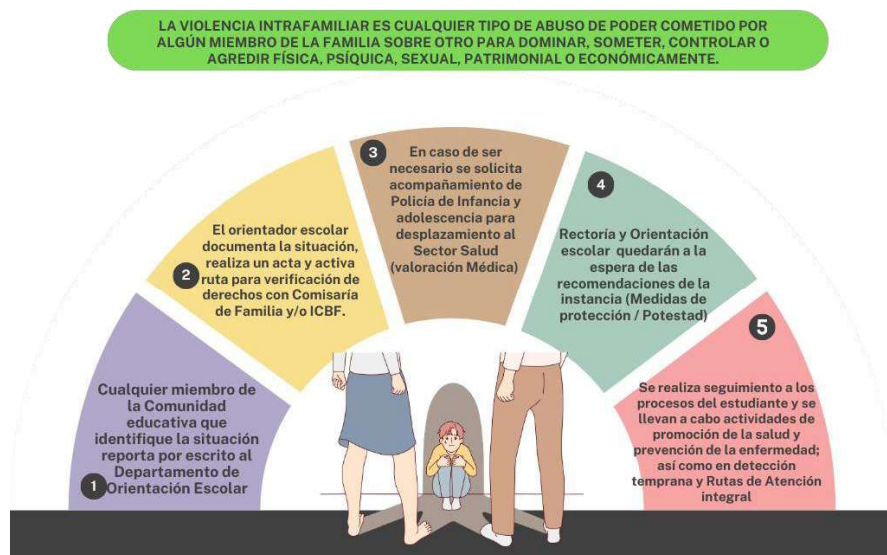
LA VIOLENCIA INTRAFAMILIAR ES CUALQUIER TIPO DE ABUSO DE PODER COMETIDO POR ALGÚN MIEMBRO DE LA FAMILIA SOBRE OTRO PARA DOMINAR, SOMETER, CONTROLAR O AGREDIR FÍSICA, PSÍQUICA, SEXUAL, PATRIMONIAL O ECONÓMICAMENTE.

1 Cualquier miembro de la Comunidad educativa que identifique la situación reporta por escrito al Departamento de Orientación Escolar

2 El orientador escolar documenta la situación, realiza un acta y activa ruta para verificación de derechos con Comisaría de Familia y/o ICBF.

3 En caso de ser necesario se solicita acompañamiento de Policía de Infancia y adolescencia para desplazamiento al Sector Salud (valoración Médica)

4 Rectoría y Orientación escolar quedarán a la espera de las recomendaciones de la instancia (Medidas de protección / Potestad)

5 Se realiza seguimiento a los procesos del estudiante y se llevan a cabo actividades de promoción de la salud y prevención de la enfermedad; así como en detección temprana y Rutas de Atención integral